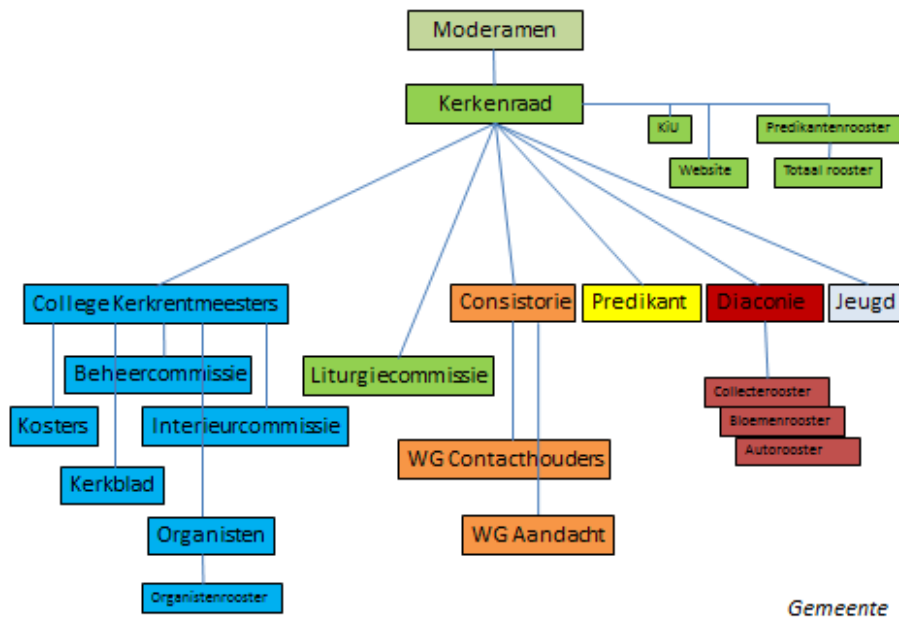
Moderamen

Kerkenraad

KiU

Website

Predikantenrooster

Totaal rooster

College Kerkrentmeesters

Beheercommissie

Kosters

Interieurcommissie

Kerkblad

Organisten

Organistenrooster

Liturgiecommissie

Consistorie

WG Contacthouders

WG Aandacht

Predikant

Diaconie

Collecterooster

Bloemenrooster

Autorooster

Jeugd

Gemeente